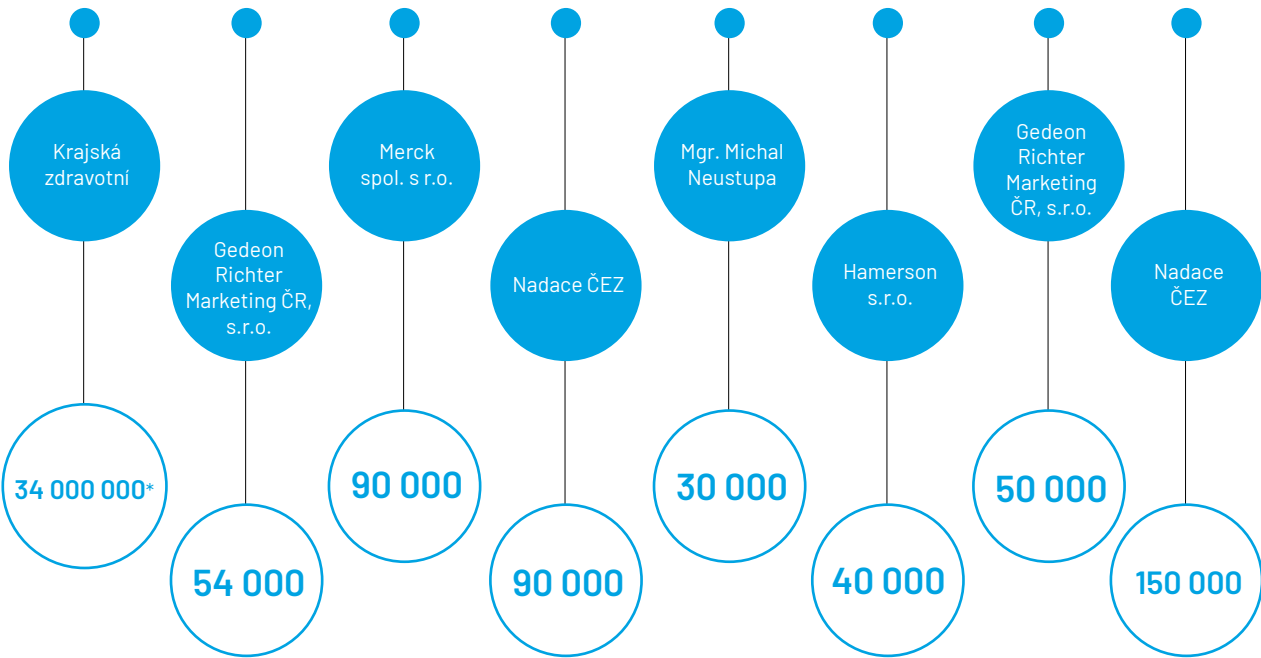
Krajská zdravotní

34 000 000*

Gedeon Richter Marketing ČR, s.r.o.

54 000

Merck spol. s r.o.

90 000

Nadace ČEZ

90 000

Mgr. Michal Neustupa

30 000

Hamerson s.r.o.

40 000

Gedeon Richter Marketing ČR, s.r.o.

50 000

Nadace ČEZ

150 000